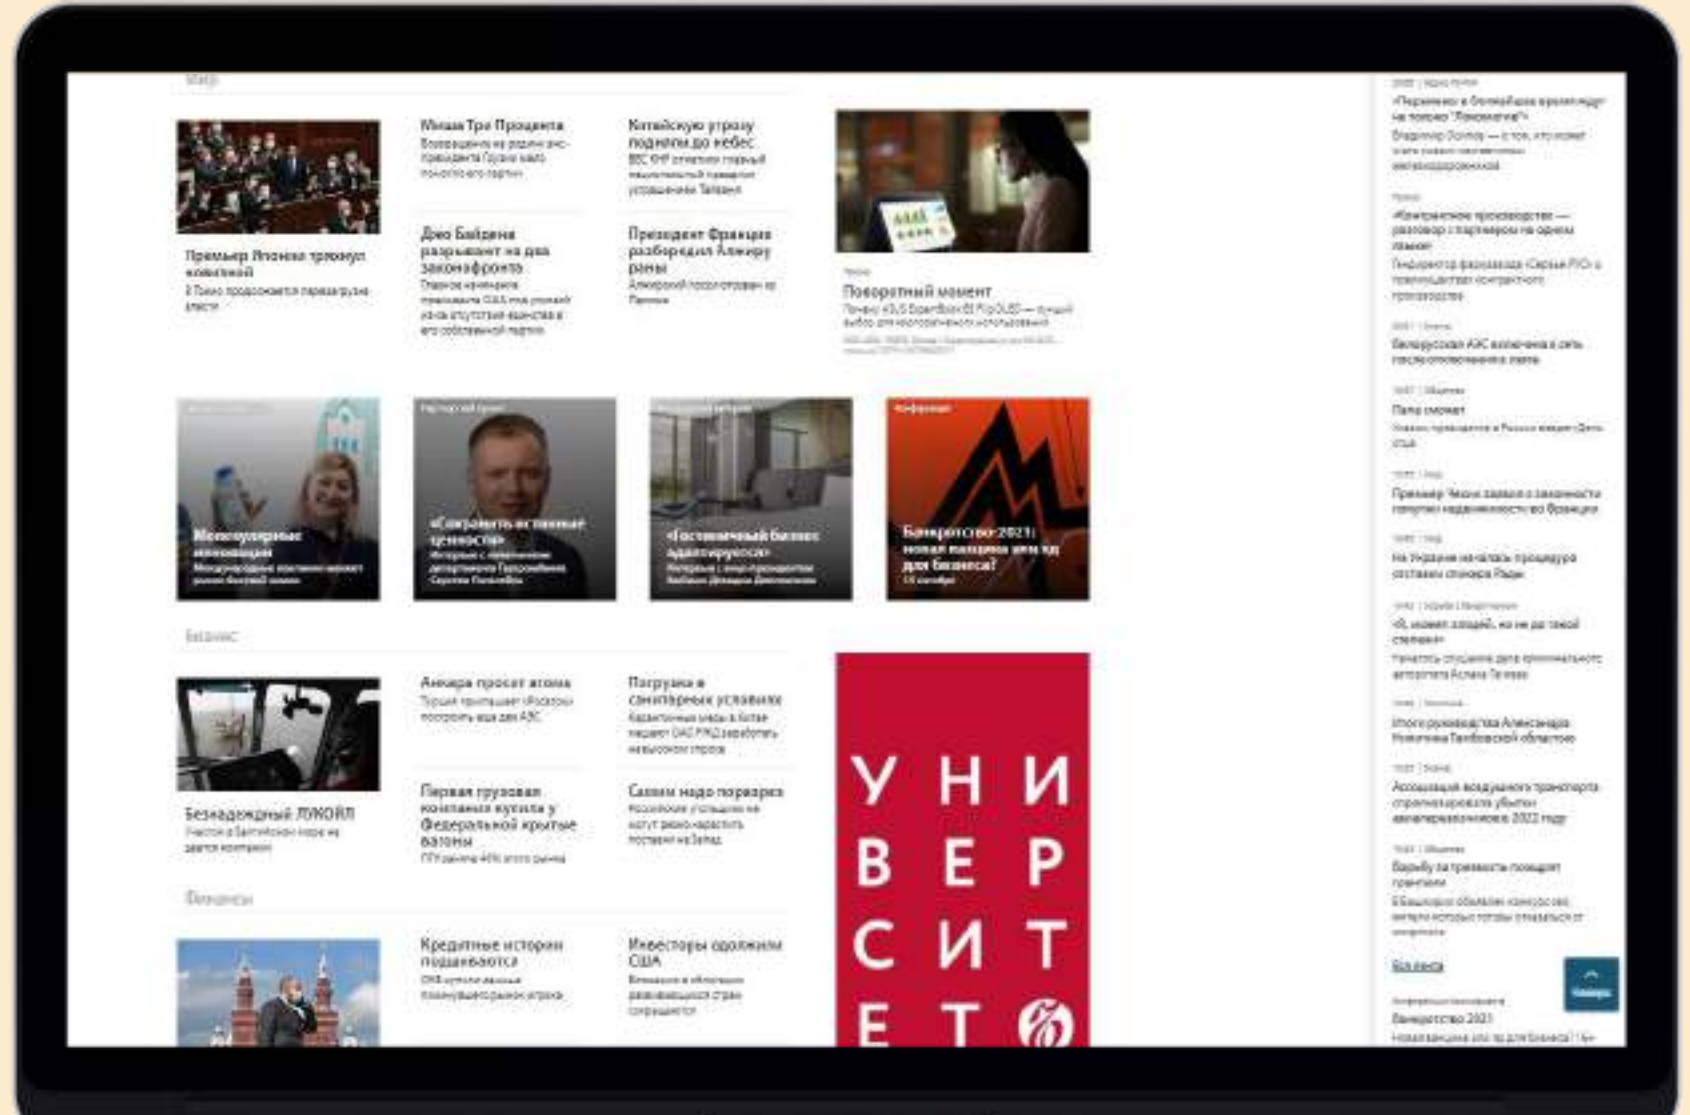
Мир

Премьер Японии тряхнул знанией
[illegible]

Миша Три Процента
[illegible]

Дао Байдена разрывают на два законофронта
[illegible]

Китайскую угрозу подняли до небес
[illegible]

Президент Франции разбередил Алжиру раны
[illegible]

Поворотный момент
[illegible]

Молекулярные инновации
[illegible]

«Сохранить истинные ценности»
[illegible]

«Гостиничный бизнес адаптируется»
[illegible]

Банкротство 2021: новая вакцина или яд для бизнеса?
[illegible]

Бизнес

Безнадежный ЛУКОЙЛ
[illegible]

Анкара просит атома
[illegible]

Первая грузовая компания купила у Федеральной крытые вагоны
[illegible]

Погрузка в санитарных условиях
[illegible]

Салям надо поправить
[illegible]

Финансы

Кредитные истории подешевеют
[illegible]

Инвесторы одолжили США
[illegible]

УНИВЕРСИТЕТ

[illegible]
«Перемены в белорусском кремле ждут не только "Локомотив"»
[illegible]

«Контрактное производство — разговор с партнером на одном языке»
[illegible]

Белорусская АЭС включена в сеть после отключения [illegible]

Папа сможет
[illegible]

Премьер Чехии заявил о законности покупки недвижимости во Франции

На Украине началась процедура отставки спикера Рады

«Я, может, злодей, но не до такой степени»
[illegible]

Итоги руководства Александра Никитина Тамбовской областью

Ассоциация воздушного транспорта спрогнозировала убытки авиаперевозчиков в 2022 году

Борьбу за трезвость поощрят грантами
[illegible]

Вся лента

Банкротство 2021
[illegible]

Наверх